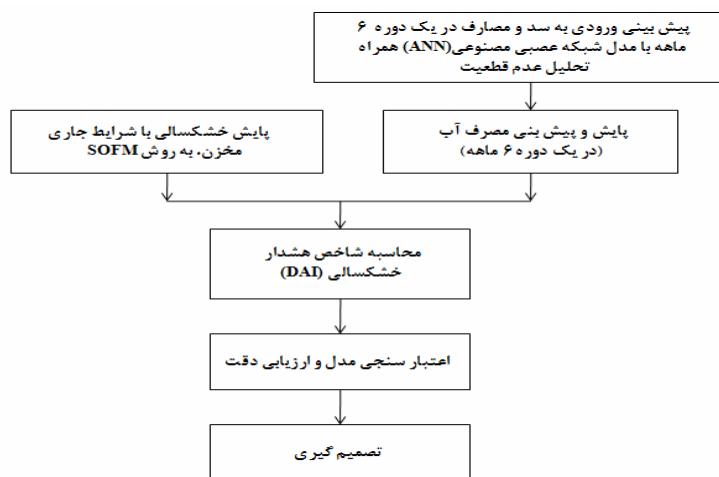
پیش بینی ورودی به سد و مصارف در یک دوره ۶ ماهه با مدل شبکه عصبی مصنوعی(ANN) همراه تحلیل عدم قطعیت

پایش و پیش بنی مصرف آب (در یک دوره ۶ ماهه)

پایش خشکسالی با شرایط جاری مخزن، به روش SOFM

محاسبه شاخص هشدار خشکسالی (DAI)

اعتبار سنجی مدل و ارزیابی دقت

تصمیم گیری